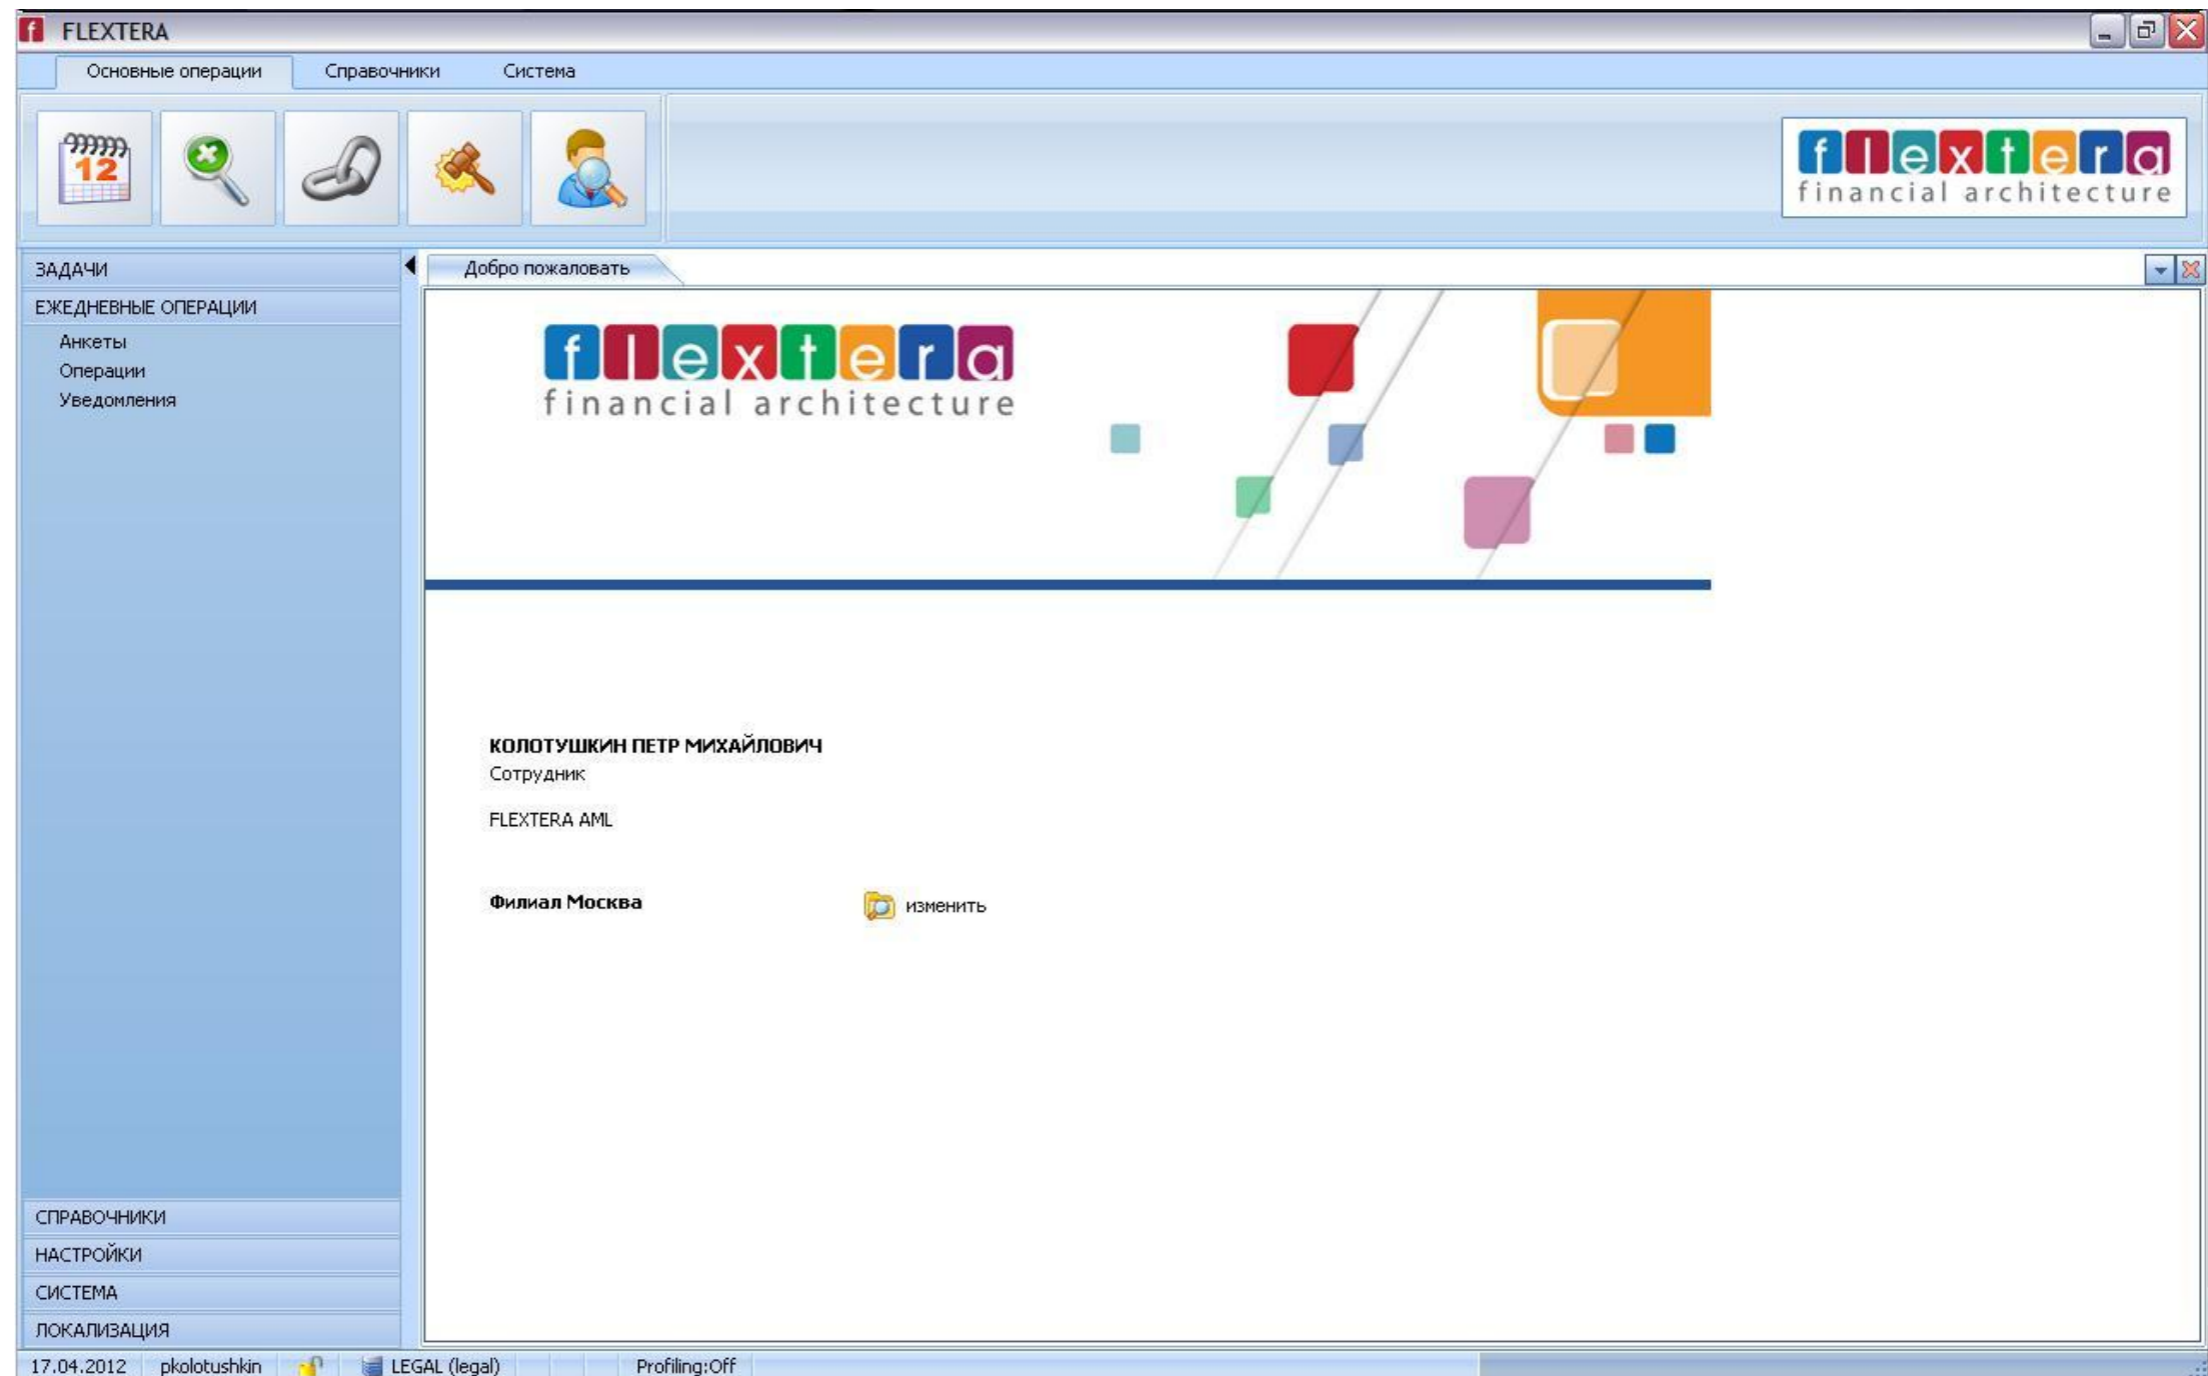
FLEXTERA

Основные операции Справочники Система

12

flextera
financial architecture

ЗАДАЧИ
ЕЖЕДНЕВНЫЕ ОПЕРАЦИИ
Анкеты
Операции
Уведомления

Добро пожаловать

flextera
financial architecture

КОЛОТУШКИН ПЕТР МИХАЙЛОВИЧ
Сотрудник

FLEXTERA AML

Филиал Москва

изменить

СПРАВОЧНИКИ
НАСТРОЙКИ
СИСТЕМА
ЛОКАЛИЗАЦИЯ

17.04.2012 pkolotushkin LEGAL (legal) Profiling:Off